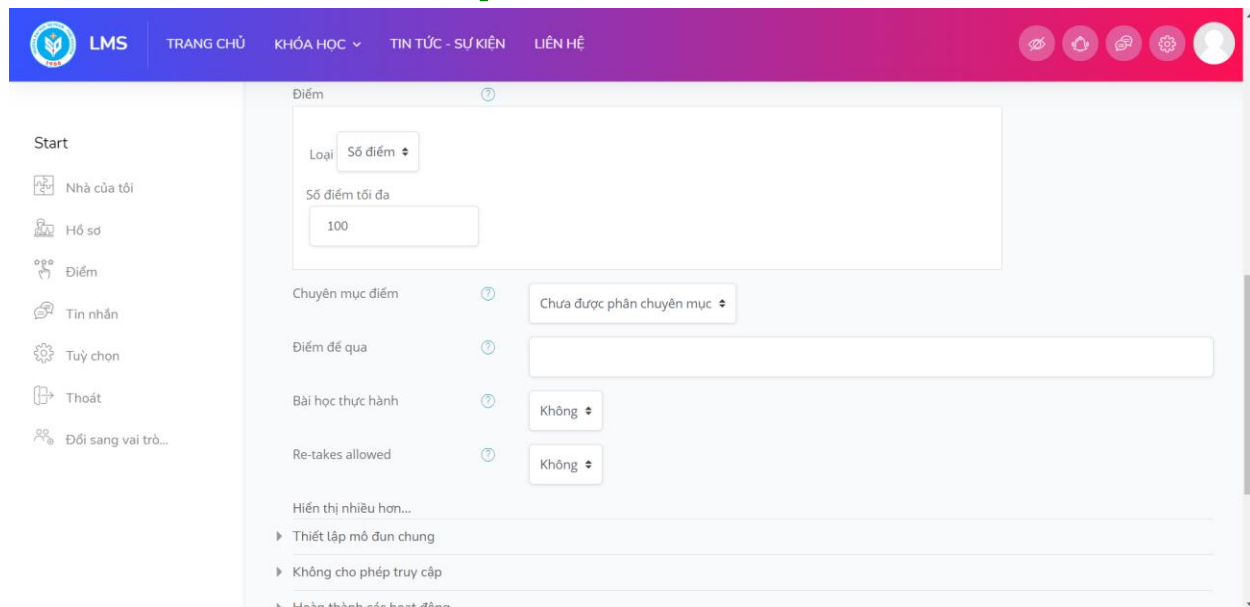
LMS TRANG CHỦ KHÓA HỌC TIN TỨC - SỰ KIỆN LIÊN HỆ

Start
Nhà của tôi
Hồ sơ
Điểm
Tin nhắn
Tuỳ chọn
Thoát
Đổi sang vai trò...

Điểm

Loại Số điểm

Số điểm tối đa
100

Chuyên mục điểm
Chưa được phân chuyên mục

Điểm để qua

Bài học thực hành
Không

Re-takes allowed
Không

Hiển thị nhiều hơn...

Thiết lập mô đun chung

Không cho phép truy cập

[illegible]